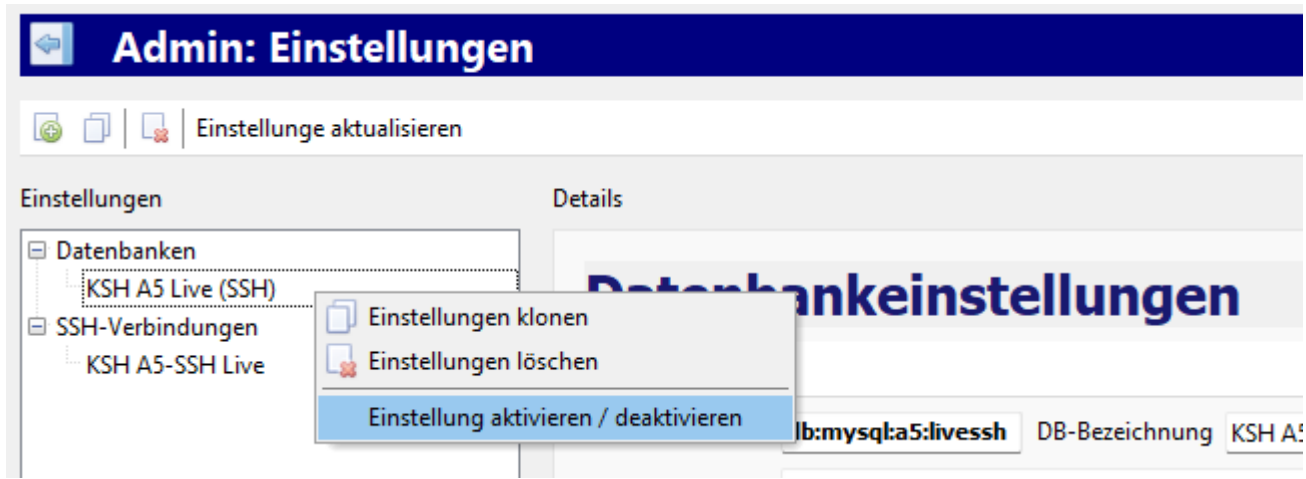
Admin: Einstellungen

Einstellunge aktualisieren

Einstellungen

Details

Datenbanken
KSH A5 Live (SSH)
SSH-Verbindungen
KSH A5-SSH Live

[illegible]ankeinstellungen

Einstellungen klonen
Einstellungen löschen
Einstellung aktivieren / deaktivieren

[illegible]lb:mysql:a5:livessh
DB-Bezeichnung
KSH A5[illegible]